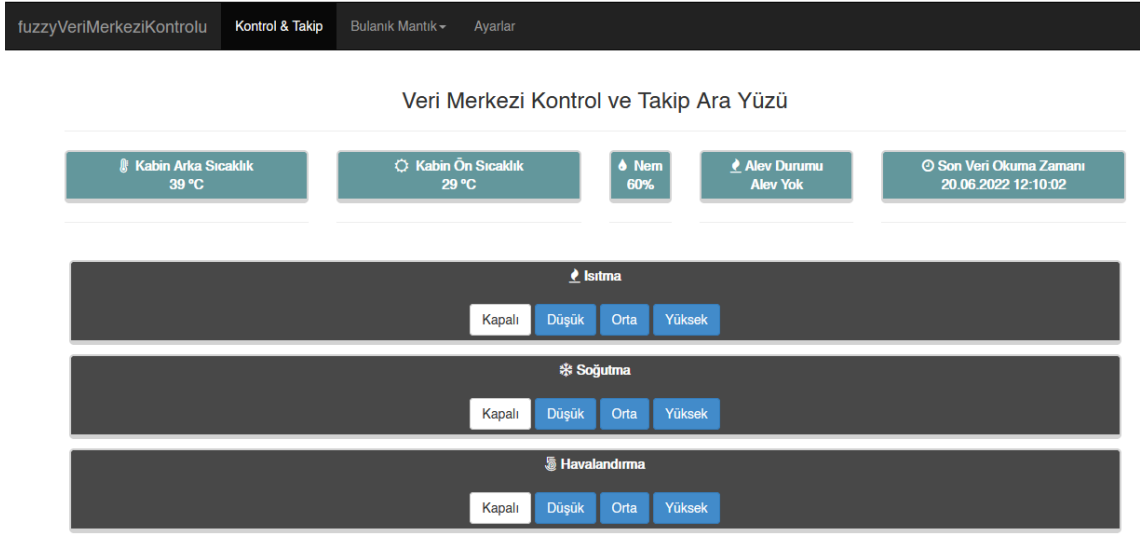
fuzzyVeriMerkeziKontrolu Kontrol & Takip Bulanık Mantık Ayarlar

Veri Merkezi Kontrol ve Takip Ara Yüzü

Kabin Arka Sıcaklık
39 °C

Kabin Ön Sıcaklık
29 °C

Nem
60%

Alev Durumu
Alev Yok

Son Veri Okuma Zamanı
20.06.2022 12:10:02

Isıtma
Kapalı Düşük Orta Yüksek

Soğutma
Kapalı Düşük Orta Yüksek

Havalandırma
Kapalı Düşük Orta Yüksek